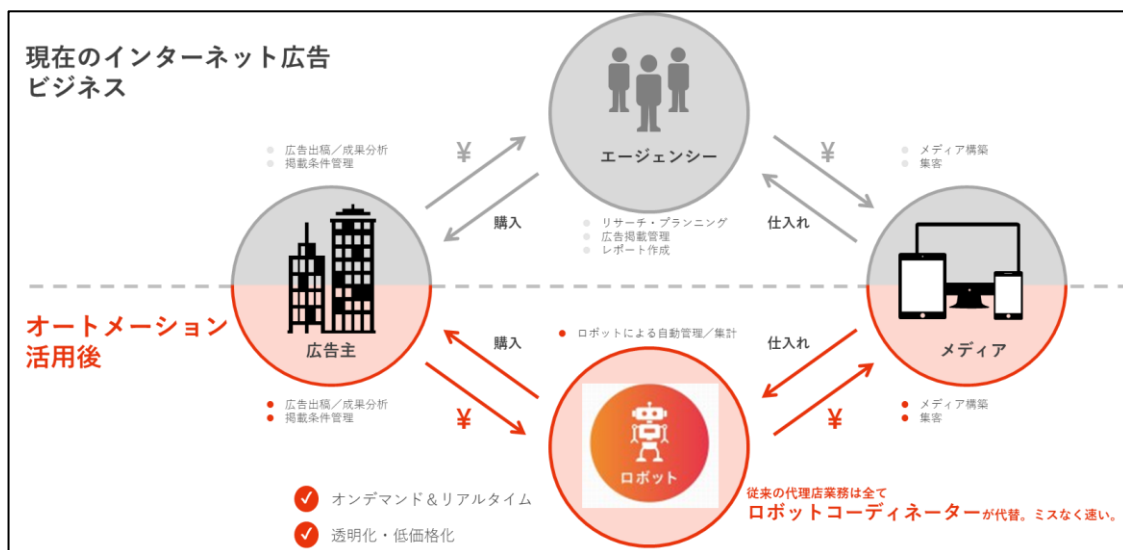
現在のインターネット広告ビジネス

広告出稿／成果分析
掲載条件管理

¥

購入

エージェンシー

リサーチ・プランニング
広告掲載管理
レポート作成

¥

仕入れ

メディア構築
集客

オートメーション活用後

広告主

購入

ロボットによる自動管理／集計

仕入れ

メディア

広告出稿／成果分析
掲載条件管理

¥

ロボット

¥

メディア構築
集客

オンデマンド＆リアルタイム

透明化・低価格化

従来の代理店業務は全て
ロボットコーディネーターが代替。ミスなく速い。